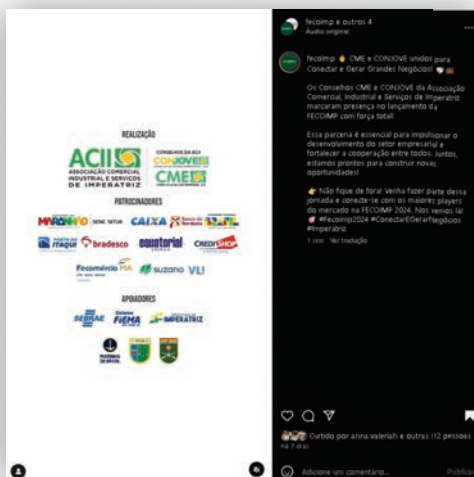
REALIZAÇÃO

ACII ASSOCIAÇÃO COMERCIAL INDUSTRIAL E SERVIÇOS DE IMPERATRIZ

CONSELHOS DA ACII CONJOVE CME

PATROCINADORES

MARANHÃO SENAC SESC CAIXA Banco do Nordeste

ITAQUI bradesco equatorial CREDISHOP

Fecomércio MA suzano VLI

APOIADORES

SEBRAE FIEMA IMPERATRIZ

fecoimp e outros 4
Áudio original

fecoimp 🔥 CME e CONJOVE unidos para Conectar e Gerar Grandes Negócios! 🤝

Os Conselhos CME e CONJOVE da Associação Comercial, Industrial e Serviços de Imperatriz marcaram presença no lançamento da FECOIMP com força total!

Essa parceria é essencial para impulsionar o desenvolvimento do setor empresarial e fortalecer a cooperação entre todos. Juntos, estamos prontos para construir novas oportunidades!

👉 Não fique de fora! Venha fazer parte dessa jornada e conecte-se com os maiores players do mercado na FECOIMP 2024. Nos vemos lá! #Fecoimp2024 #ConectareGerarNegócios #Imperatriz

1 sem Ver tradução

Curtido por anna.valeriah e outras 112 pessoas
há 7 dias

Adicione um comentário... Publicar